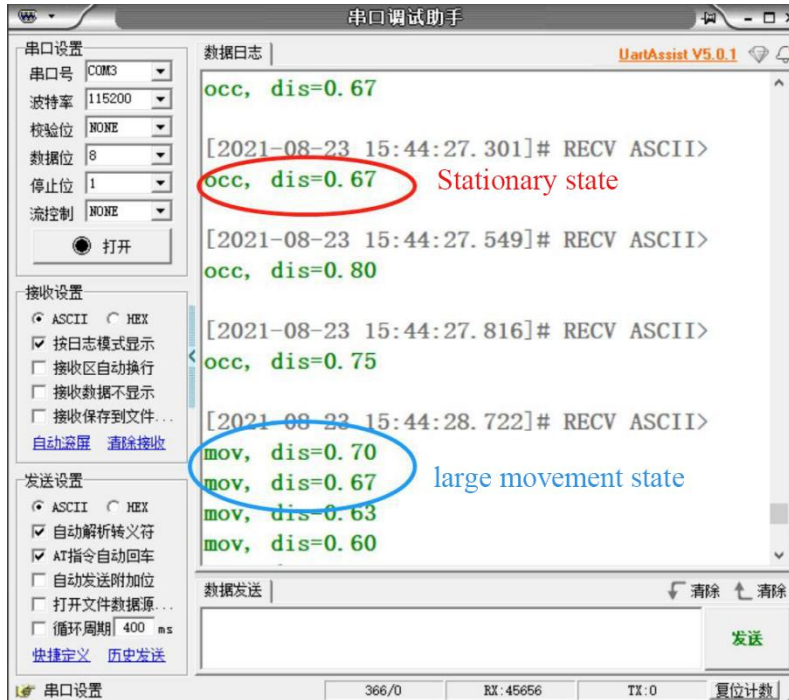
串口调试助手

串口设置
串口号 COM3
波特率 115200
校验位 NONE
数据位 8
停止位 1
流控制 NONE
打开

接收设置
ASCII HEX
按日志模式显示
接收区自动换行
接收数据不显示
接收保存到文件...
自动滚屏 清除接收

发送设置
ASCII HEX
自动解析转义符
AT指令自动回车
自动发送附加位
打开文件数据源...
循环周期 400 ms
快捷定义 历史发送

数据日志
UartAssist V5.0.1

occ, dis=0.67

[2021-08-23 15:44:27.301]# RECV ASCII>
occ, dis=0.67
Stationary state

[2021-08-23 15:44:27.549]# RECV ASCII>
occ, dis=0.80

[2021-08-23 15:44:27.816]# RECV ASCII>
occ, dis=0.75

[2021-08-23 15:44:28.722]# RECV ASCII>
mov, dis=0.70
mov, dis=0.67
large movement state
mov, dis=0.63
mov, dis=0.60

数据发送
清除 清除
发送

串口设置 366/0 RX:45656 TX:0 复位计数